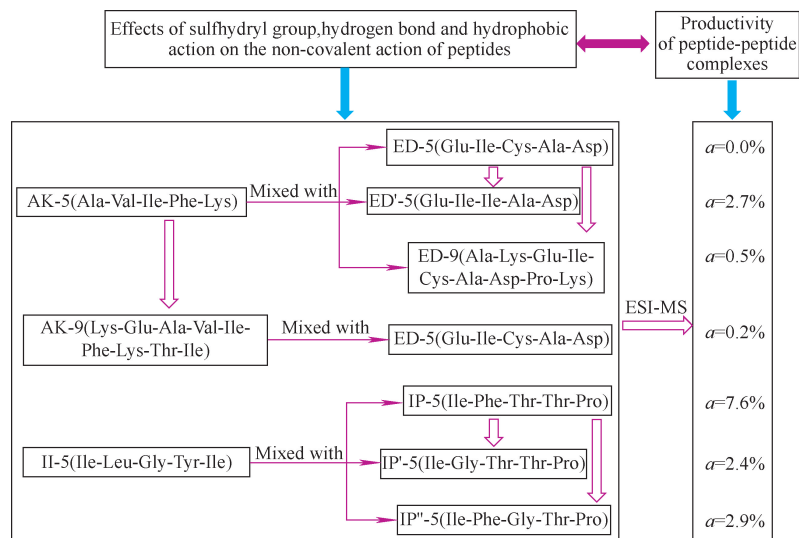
Effects of sulfhydryl group,hydrogen bond and hydrophobic action on the non-covalent action of peptides

Productivity of peptide-peptide complexes

AK-5(Ala-Val-Ile-Phe-Lys)

Mixed with

ED-5(Glu-Ile-Cys-Ala-Asp)

ED'-5(Glu-Ile-Ile-Ala-Asp)

ED-9(Ala-Lys-Glu-Ile-Cys-Ala-Asp-Pro-Lys)

AK-9(Lys-Glu-Ala-Val-Ile-Phe-Lys-Thr-Ile)

Mixed with

ED-5(Glu-Ile-Cys-Ala-Asp)

ESI-MS

II-5(Ile-Leu-Gly-Tyr-Ile)

Mixed with

IP-5(Ile-Phe-Thr-Thr-Pro)

IP'-5(Ile-Gly-Thr-Thr-Pro)

IP''-5(Ile-Phe-Gly-Thr-Pro)

$a$=0.0%

$a$=2.7%

$a$=0.5%

$a$=0.2%

$a$=7.6%

$a$=2.4%

$a$=2.9%